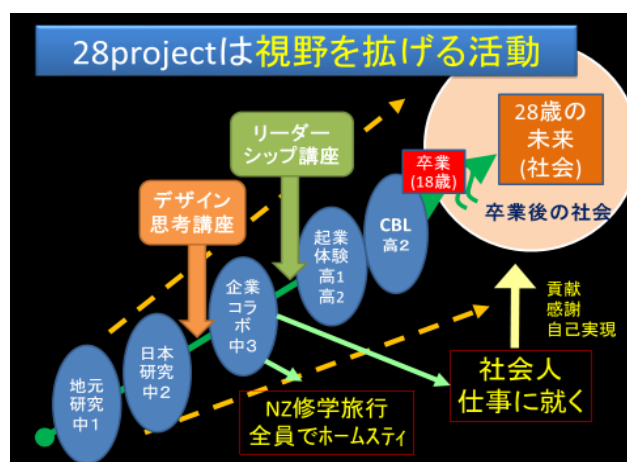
28projectは視野を拡げる活動

リーダーシップ講座

デザイン思考講座

28歳の未来(社会)

卒業(18歳)

卒業後の社会

地元研究中1

日本研究中2

企業コラボ中3

起業体験高1高2

CBL高2

貢献
感謝
自己実現

社会人
仕事に就く

NZ修学旅行
全員でホームスティ